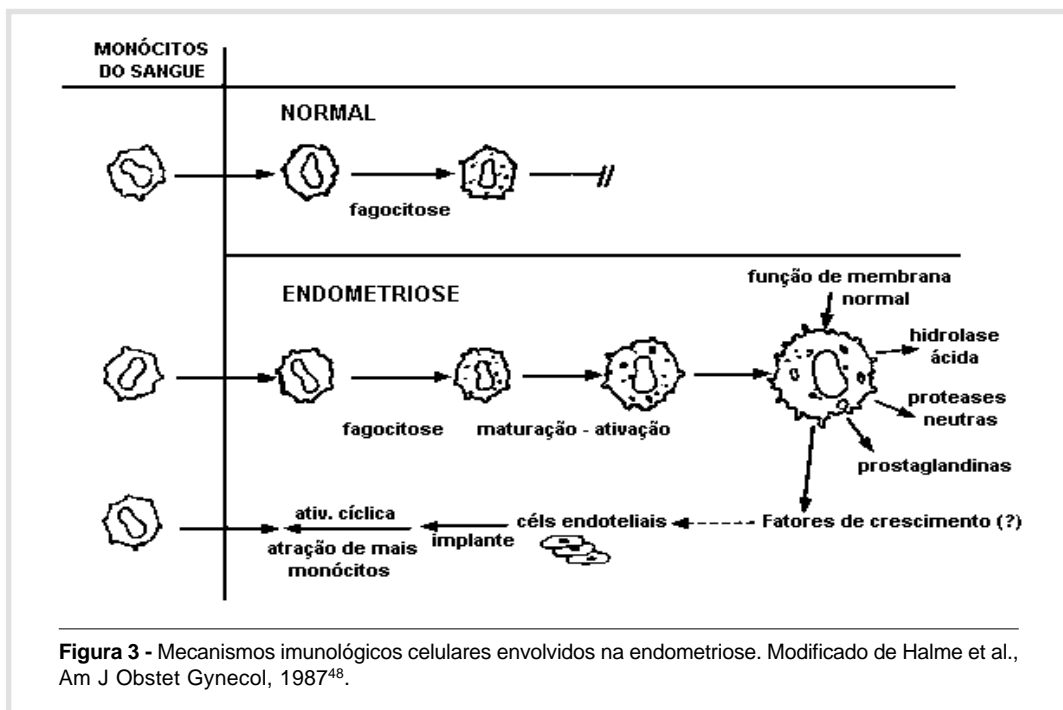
MONÓCITOS DO SANGUE

NORMAL

fagocitose

ENDOMETRIOSE

função de membrana normal

hidrolase ácida

proteases neutras

prostaglandinas

fagocitose

maturação - ativação

ativ. cíclica

atração de mais monócitos

implante

céls endoteliais

Fatores de crescimento (?)

**Figura 3 -** Mecanismos imunológicos celulares envolvidos na endometriose. Modificado de Halme et al., Am J Obstet Gynecol, 1987$^{48}$.